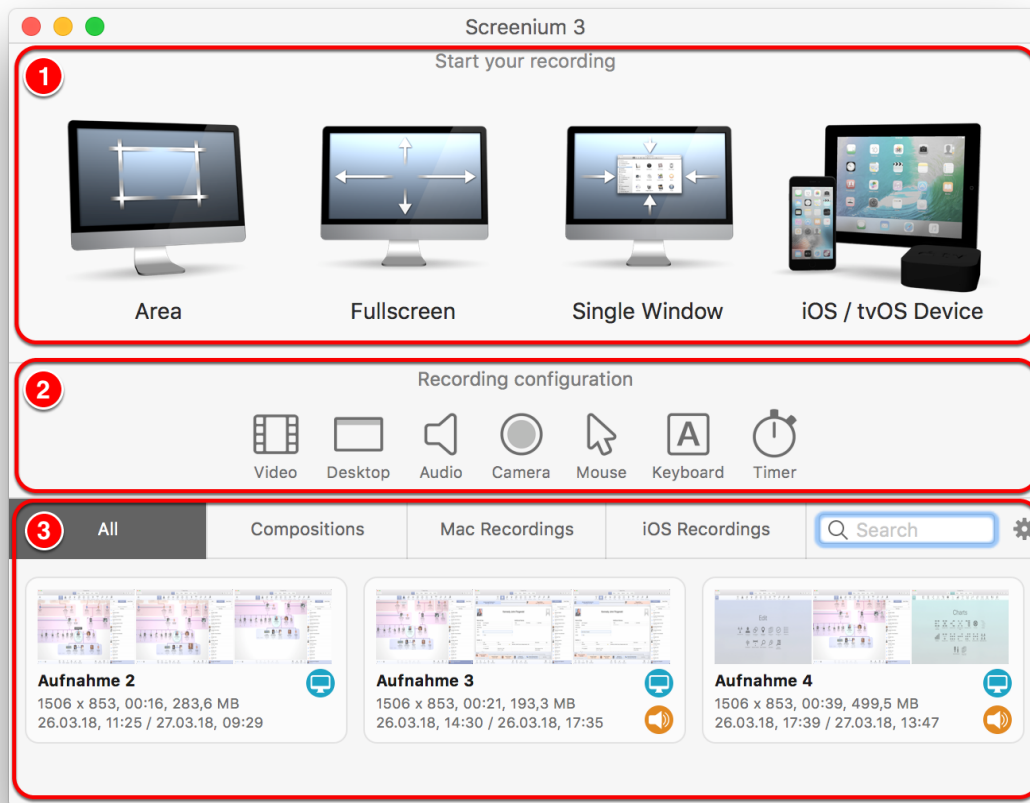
Screenium 3

1
Start your recording

Area
Fullscreen
Single Window
iOS / tvOS Device

2
Recording configuration

Video
Desktop
Audio
Camera
Mouse
Keyboard
Timer

3
All
Compositions
Mac Recordings
iOS Recordings
Search

Aufnahme 2
1506 x 853, 00:16, 283,6 MB
26.03.18, 11:25 / 27.03.18, 09:29

Aufnahme 3
1506 x 853, 00:21, 193,3 MB
26.03.18, 14:30 / 26.03.18, 17:35

Aufnahme 4
1506 x 853, 00:39, 499,5 MB
26.03.18, 17:39 / 27.03.18, 13:47